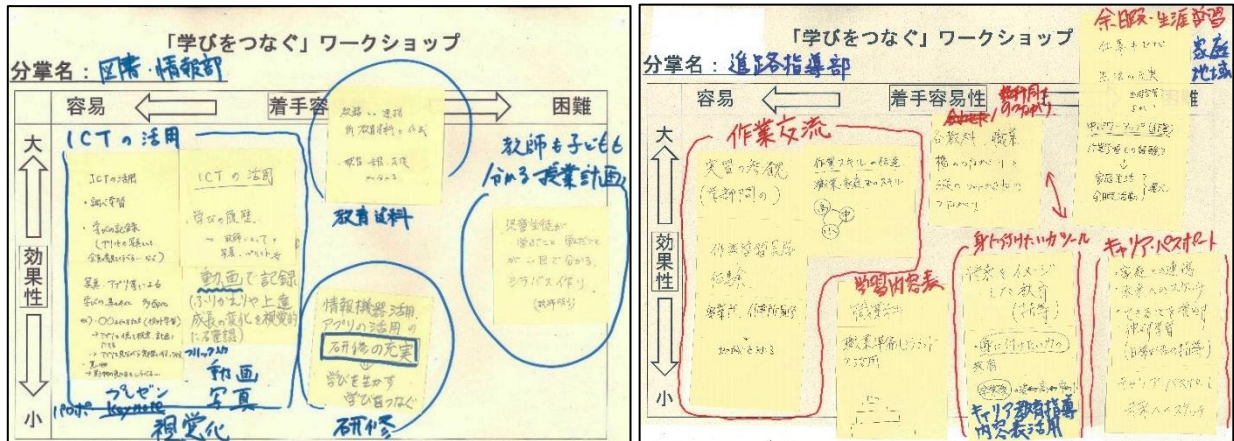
「学びをつなぐ」ワークショップ

分掌名：図書・情報部

容易　着手容　困難

大

効果性

小

ICTの活用

ICTの活用
・協働学習
・学びの記録
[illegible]

ICTの活用
学びの履歴
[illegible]

動画で記録
(ふりかえりや上達成長の変化を視覚的に記録)

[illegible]
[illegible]

教育資料

教師も子どもも分かる授業計画

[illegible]
シラバス作り

情報機器活用
アプリの活用の
研修の充実
学びを生かす
学び合いつなぐ

研修

プレゼン
keynote

動画
写真

視覚化

「学びをつなぐ」ワークショップ

分掌名：進路指導部

容易　着手容易性　困難

大

効果性

小

余暇・生涯学習

家庭
地域

作業交流

実習の交流
(学部間の)

作業スキルの伝達
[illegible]

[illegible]

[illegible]

教科書・職業
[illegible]

身に付けたいカツール

仕事をイメージした教育
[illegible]

キャリア・パスポート

・家庭との連携
・将来へのステップ
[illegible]

学習内容表

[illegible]

キャリア教育指導内容表活用